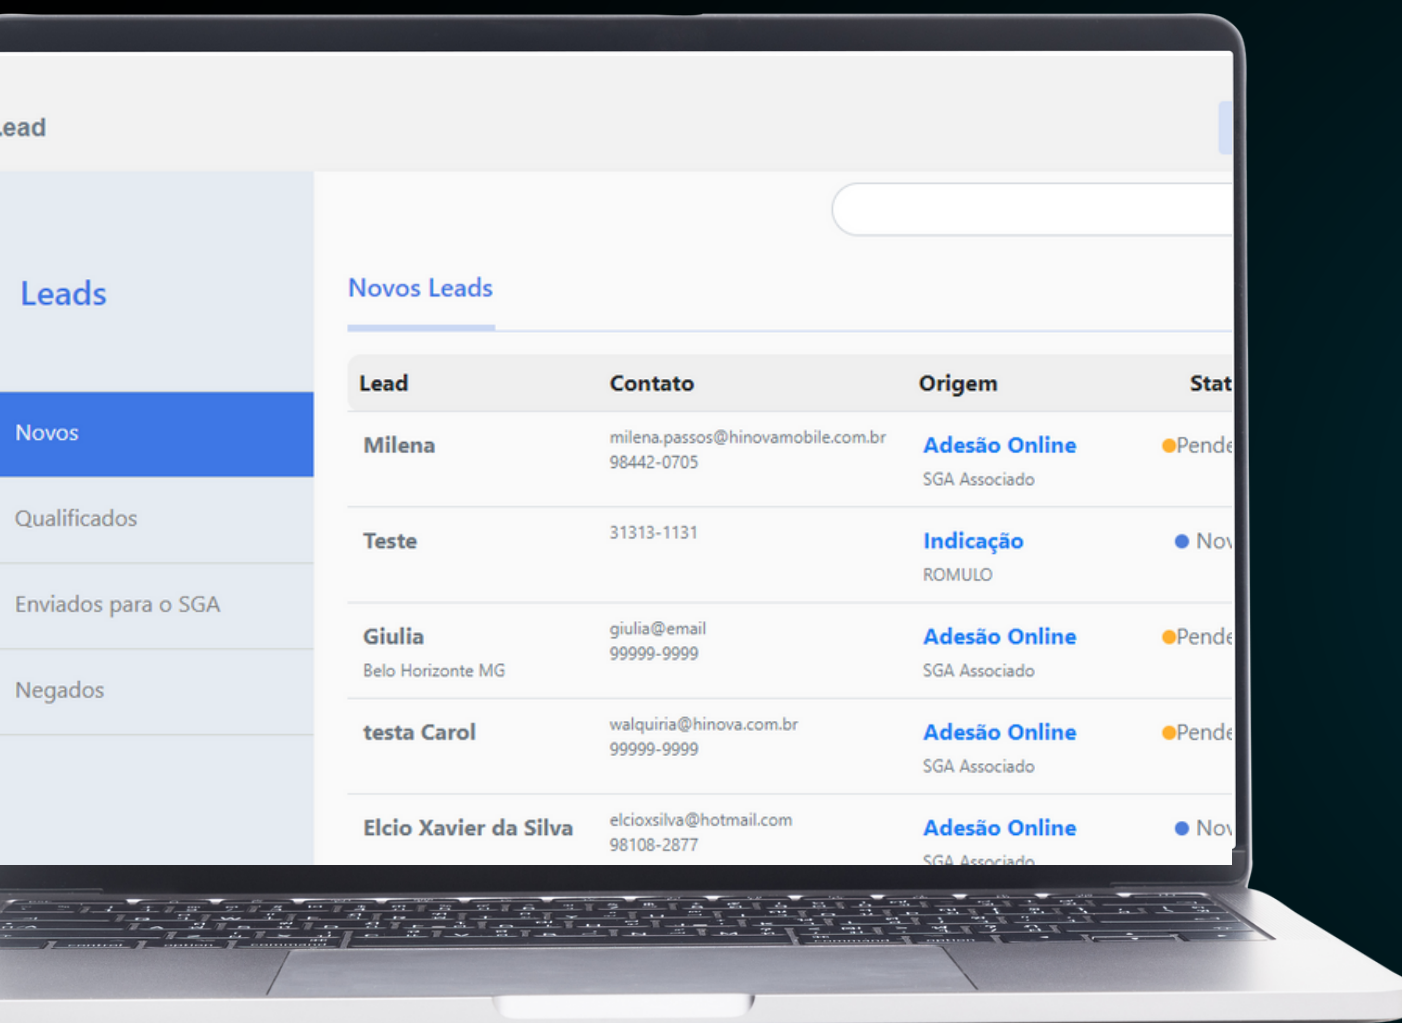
ead

Leads

Novos

Qualificados

Enviados para o SGA

Negados

Novos Leads

| Lead | Contato | Origem | Stat |
|---|---|---|---|
| Milena | milena.passos@hinovamobile.com.br 98442-0705 | Adesão Online SGA Associado | Pende |
| Teste | 31313-1131 | Indicação ROMULO | Nov |
| Giulia Belo Horizonte MG | giulia@email 99999-9999 | Adesão Online SGA Associado | Pende |
| testa Carol | walquiria@hinova.com.br 99999-9999 | Adesão Online SGA Associado | Pende |
| Elcio Xavier da Silva | elcioxsilva@hotmail.com 98108-2877 | Adesão Online SGA Associado | Nov |